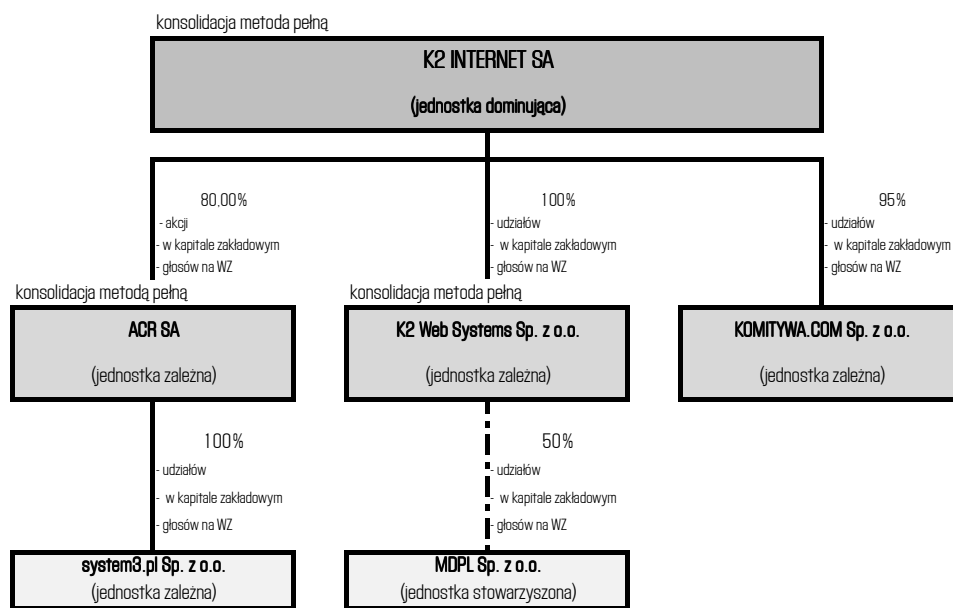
konsolidacja metoda pełną

K2 INTERNET SA

(jednostka dominująca)

80,00%
- akcji
- w kapitale zakładowym
- głosów na WZ

100%
- udziałów
- w kapitale zakładowym
- głosów na WZ

95%
- udziałów
- w kapitale zakładowym
- głosów na WZ

konsolidacja metodą pełną

ACR SA

(jednostka zależna)

konsolidacja metoda pełną

K2 Web Systems Sp. z o.o.

(jednostka zależna)

KOMITYWA.COM Sp. z o.o.

(jednostka zależna)

100%
- udziałów
- w kapitale zakładowym
- głosów na WZ

50%
- udziałów
- w kapitale zakładowym
- głosów na WZ

system3.pl Sp. z o.o.
(jednostka zależna)

MDPL Sp. z o.o.
(jednostka stowarzyszona)